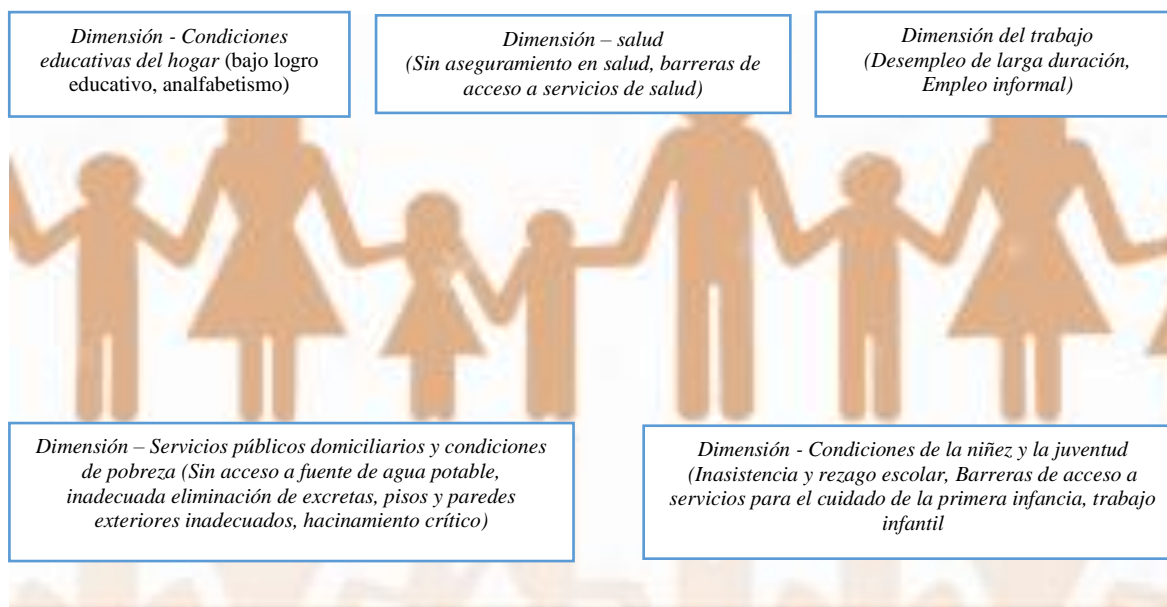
Dimensión - Condiciones educativas del hogar (bajo logro educativo, analfabetismo)

Dimensión – salud (Sin aseguramiento en salud, barreras de acceso a servicios de salud)

Dimensión del trabajo (Desempleo de larga duración, Empleo informal)

Dimensión – Servicios públicos domiciliarios y condiciones de pobreza (Sin acceso a fuente de agua potable, inadecuada eliminación de excretas, pisos y paredes exteriores inadecuados, hacinamiento crítico)

Dimensión - Condiciones de la niñez y la juventud (Inasistencia y rezago escolar, Barreras de acceso a servicios para el cuidado de la primera infancia, trabajo infantil